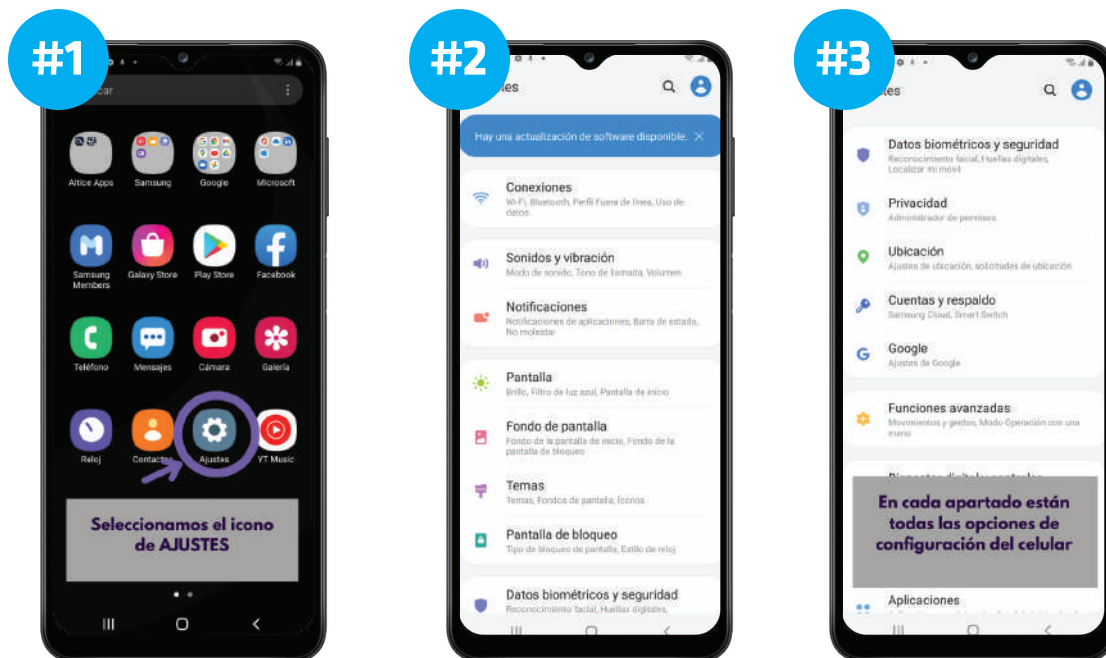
#1

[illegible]car

Altice Apps
Samsung
Google
Microsoft
Samsung Members
Galaxy Store
Play Store
Facebook
Teléfono
Mensajes
Cámara
Galería
Reloj
Contactos
Ajustes
YT Music

Seleccionamos el icono de AJUSTES

#2

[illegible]tes

Hay una actualización de software disponible. ✕

Conexiones
Wi-Fi, Bluetooth, Perfil Fuera de línea, Uso de datos

Sonidos y vibración
Modo de sonido, Tono de llamada, Volumen

Notificaciones
Notificaciones de aplicaciones, Barra de estado, No molestar

Pantalla
Brillo, Filtro de luz azul, Pantalla de inicio

Fondo de pantalla
Fondo de la pantalla de inicio, Fondo de la pantalla de bloqueo

Temas
Temas, Fondos de pantalla, Íconos

Pantalla de bloqueo
Tipo de bloqueo de pantalla, Estilo de reloj

Datos biométricos y seguridad
Reconocimiento facial, Huellas digitales,

#3

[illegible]tes

Datos biométricos y seguridad
Reconocimiento facial, Huellas digitales, Localizar mi móvil

Privacidad
Administrador de permisos

Ubicación
Ajustes de ubicación, solicitudes de ubicación

Cuentas y respaldo
Samsung Cloud, Smart Switch

Google
Ajustes de Google

Funciones avanzadas
Movimientos y gestos, Modo Operación con una mano

En cada apartado están todas las opciones de configuración del celular

Aplicaciones